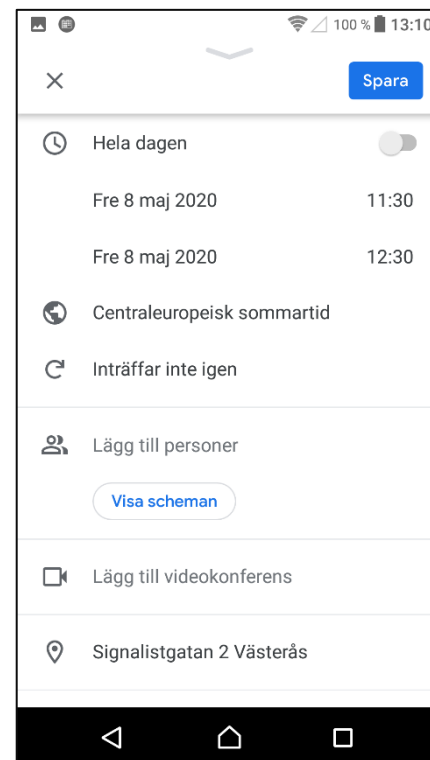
100 % 13:10

Spara

Hela dagen

Fre 8 maj 2020 11:30

Fre 8 maj 2020 12:30

Centraleuropeisk sommartid

Inträffar inte igen

Lägg till personer

Visa scheman

Lägg till videokonferens

Signalistgatan 2 Västerås